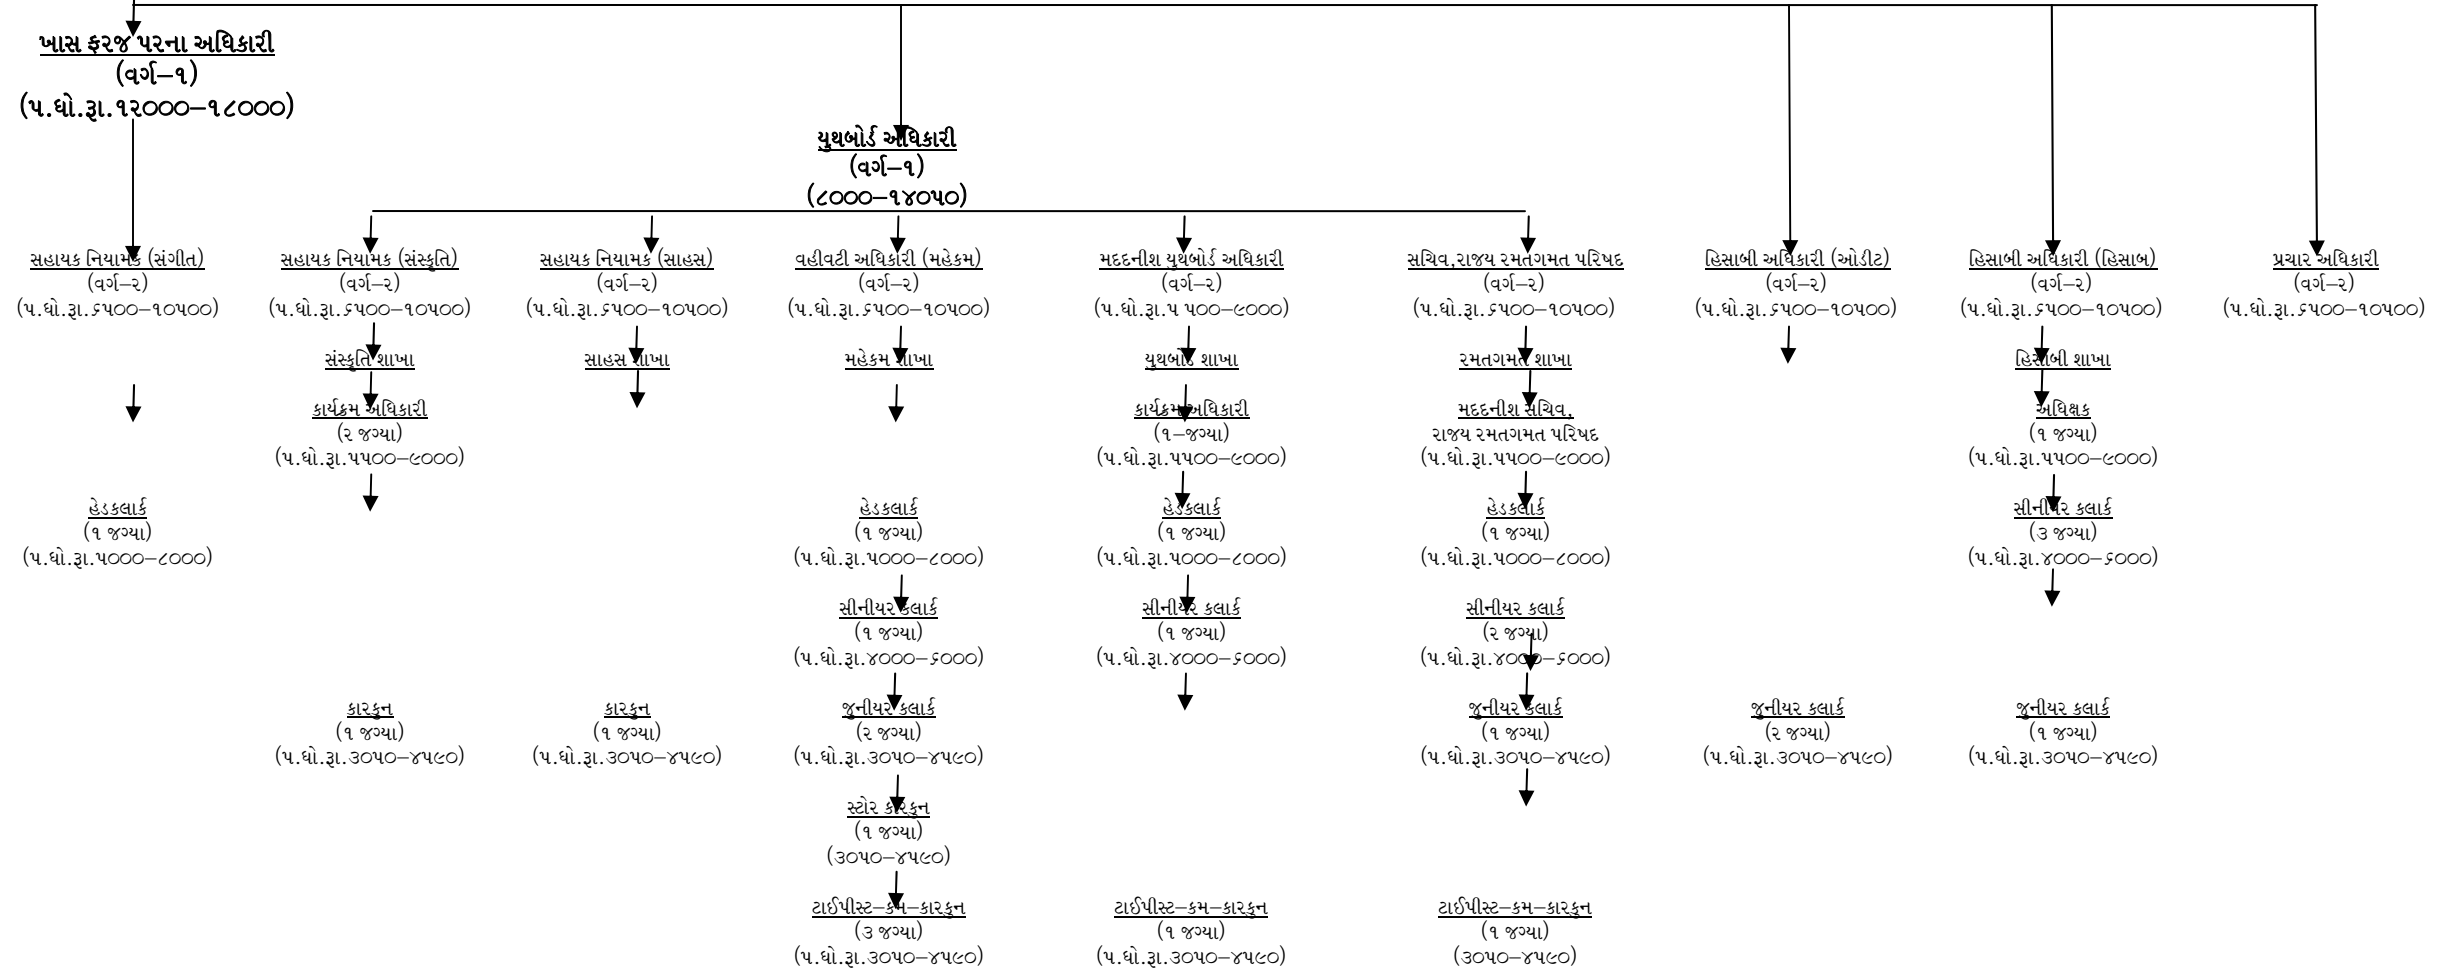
ખાસ ફરજ પરના અધિકારી
(વર્ગ–૧)
(પ.ધો.રૂા.૧૨૦૦૦–૧૮૦૦૦)

યુથબોર્ડ અધિકારી
(વર્ગ–૧)
(૮૦૦૦–૧૪૦૫૦)

સહાયક નિયામક (સંગીત)
(વર્ગ–૨)
(પ.ધો.રૂા.૬૫૦૦–૧૦૫૦૦)

હેડકલાર્ક
(૧ જગ્યા)
(પ.ધો.રૂા.૫૦૦૦–૮૦૦૦)

સહાયક નિયામક (સંસ્કૃતિ)
(વર્ગ–૨)
(પ.ધો.રૂા.૬૫૦૦–૧૦૫૦૦)

સંસ્કૃતિ શાખા

કાર્યક્રમ અધિકારી
(૨ જગ્યા)
(પ.ધો.રૂા.૫૫૦૦–૯૦૦૦)

કારકુન
(૧ જગ્યા)
(પ.ધો.રૂા.૩૦૫૦–૪૫૯૦)

સહાયક નિયામક (સાહસ)
(વર્ગ–૨)
(પ.ધો.રૂા.૬૫૦૦–૧૦૫૦૦)

સાહસ શાખા

કારકુન
(૧ જગ્યા)
(પ.ધો.રૂા.૩૦૫૦–૪૫૯૦)

વહીવટી અધિકારી (મહેકમ)
(વર્ગ–૨)
(પ.ધો.રૂા.૬૫૦૦–૧૦૫૦૦)

મહેકમ શાખા

હેડકલાર્ક
(૧ જગ્યા)
(પ.ધો.રૂા.૫૦૦૦–૮૦૦૦)

સીનીયર કલાર્ક
(૧ જગ્યા)
(પ.ધો.રૂા.૪૦૦૦–૬૦૦૦)

જુનીયર કલાર્ક
(૨ જગ્યા)
(પ.ધો.રૂા.૩૦૫૦–૪૫૯૦)

સ્ટોર કારકુન
(૧ જગ્યા)
(૩૦૫૦–૪૫૯૦)

ટાઈપીસ્ટ–કમ–કારકુન
(૩ જગ્યા)
(પ.ધો.રૂા.૩૦૫૦–૪૫૯૦)

મદદનીશ યુથબોર્ડ અધિકારી
(વર્ગ–૨)
(પ.ધો.રૂા.૫ ૫૦૦–૯૦૦૦)

યુથબોર્ડ શાખા

કાર્યક્રમ અધિકારી
(૧–જગ્યા)
(પ.ધો.રૂા.૫૫૦૦–૯૦૦૦)

હેડકલાર્ક
(૧ જગ્યા)
(પ.ધો.રૂા.૫૦૦૦–૮૦૦૦)

સીનીયર કલાર્ક
(૧ જગ્યા)
(પ.ધો.રૂા.૪૦૦૦–૬૦૦૦)

ટાઈપીસ્ટ–કમ–કારકુન
(૧ જગ્યા)
(પ.ધો.રૂા.૩૦૫૦–૪૫૯૦)

સચિવ,રાજ્ય રમતગમત પરિષદ
(વર્ગ–૨)
(પ.ધો.રૂા.૬૫૦૦–૧૦૫૦૦)

રમતગમત શાખા

મદદનીશ સચિવ,
રાજય રમતગમત પરિષદ
(પ.ધો.રૂા.૫૫૦૦–૯૦૦૦)

હેડકલાર્ક
(૧ જગ્યા)
(પ.ધો.રૂા.૫૦૦૦–૮૦૦૦)

સીનીયર કલાર્ક
(૨ જગ્યા)
(પ.ધો.રૂા.૪૦૦૦–૬૦૦૦)

જુનીયર કલાર્ક
(૧ જગ્યા)
(પ.ધો.રૂા.૩૦૫૦–૪૫૯૦)

ટાઈપીસ્ટ–કમ–કારકુન
(૧ જગ્યા)
(૩૦૫૦–૪૫૯૦)

હિસાબી અધિકારી (ઓડીટ)
(વર્ગ–૨)
(પ.ધો.રૂા.૬૫૦૦–૧૦૫૦૦)

જુનીયર કલાર્ક
(૨ જગ્યા)
(પ.ધો.રૂા.૩૦૫૦–૪૫૯૦)

હિસાબી અધિકારી (હિસાબ)
(વર્ગ–૨)
(પ.ધો.રૂા.૬૫૦૦–૧૦૫૦૦)

હિસાબી શાખા

અધિક્ષક
(૧ જગ્યા)
(પ.ધો.રૂા.૫૫૦૦–૯૦૦૦)

સીનીયર કલાર્ક
(૩ જગ્યા)
(પ.ધો.રૂા.૪૦૦૦–૬૦૦૦)

જુનીયર કલાર્ક
(૧ જગ્યા)
(પ.ધો.રૂા.૩૦૫૦–૪૫૯૦)

પ્રચાર અધિકારી
(વર્ગ–૨)
(પ.ધો.રૂા.૬૫૦૦–૧૦૫૦૦)